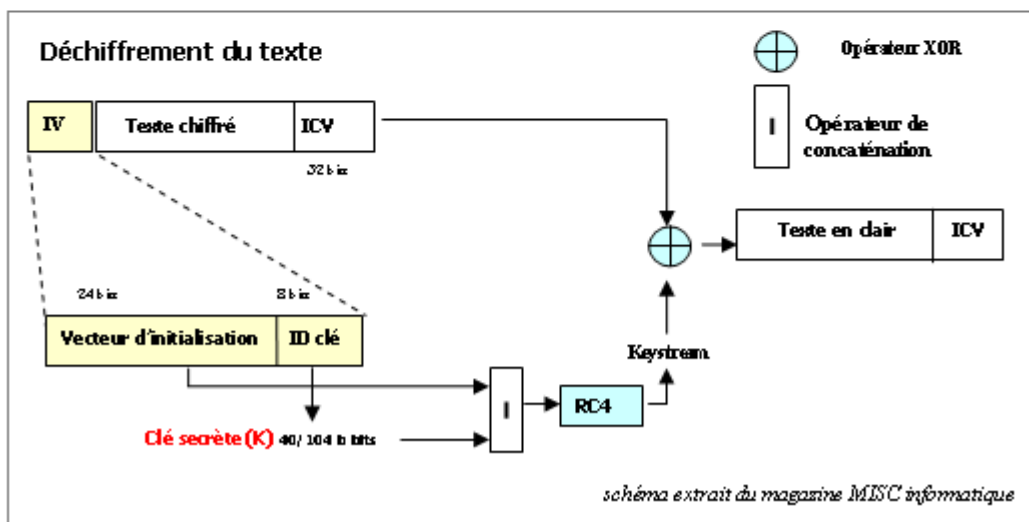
Déchiffrement du texte

Opérateur XOR

Opérateur de concaténation

IV

Teste chiffré

ICV

32 bits

Teste en clair

ICV

24 bits

8 bits

Vecteur d'initialisation

ID clé

Keystream

RC4

Clé secrète (K) 40/ 104 b bits

schéma extrait du magazine MISC informatique